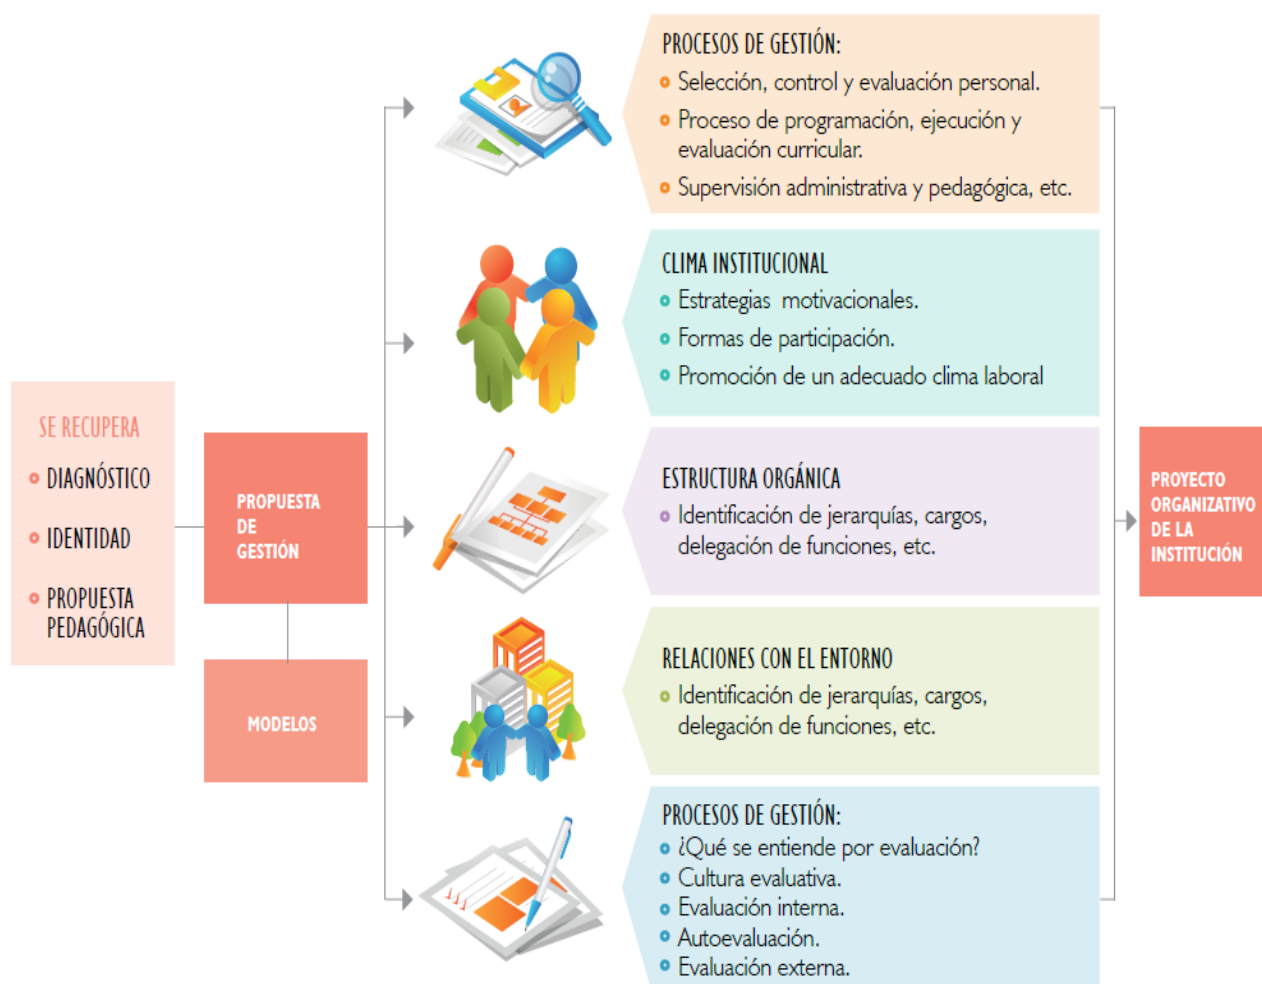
SE RECUPERA
DIAGNÓSTICO
IDENTIDAD
PROPUESTA PEDAGÓGICA

PROPUESTA DE GESTIÓN

MODELOS

PROCESOS DE GESTIÓN:
Selección, control y evaluación personal.
Proceso de programación, ejecución y evaluación curricular.
Supervisión administrativa y pedagógica, etc.

CLIMA INSTITUCIONAL
Estrategias motivacionales.
Formas de participación.
Promoción de un adecuado clima laboral

ESTRUCTURA ORGÁNICA
Identificación de jerarquías, cargos, delegación de funciones, etc.

RELACIONES CON EL ENTORNO
Identificación de jerarquías, cargos, delegación de funciones, etc.

PROCESOS DE GESTIÓN:
¿Qué se entiende por evaluación?
Cultura evaluativa.
Evaluación interna.
Autoevaluación.
Evaluación externa.

PROYECTO ORGANIZATIVO DE LA INSTITUCIÓN